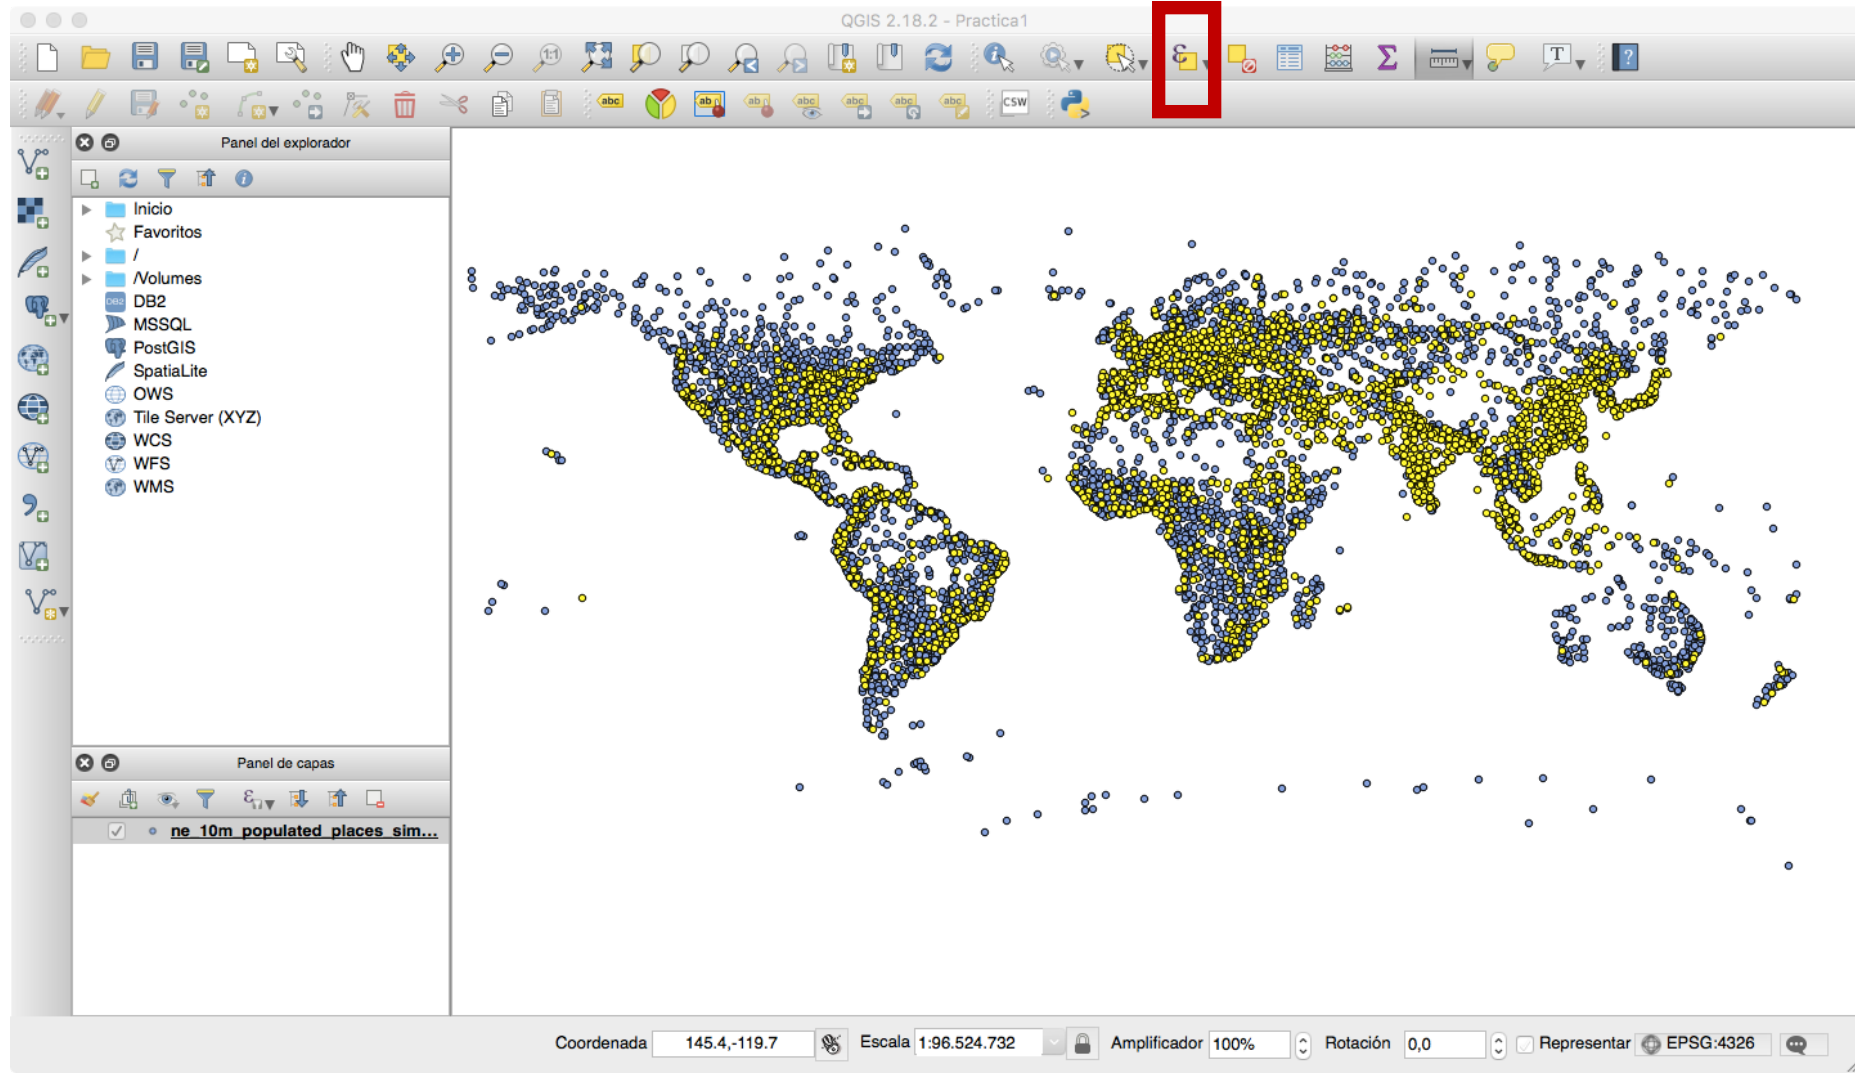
QGIS 2.18.2 - Practica1

Panel del explorador

Inicio
Favoritos
/
/Volumes
DB2
MSSQL
PostGIS
SpatiaLite
OWS
Tile Server (XYZ)
WCS
WFS
WMS

Panel de capas

ne_10m_populated_places_sim...

Coordenada 145.4,-119.7 Escala 1:96.524.732 Amplificador 100% Rotación 0,0 Representar EPSG:4326